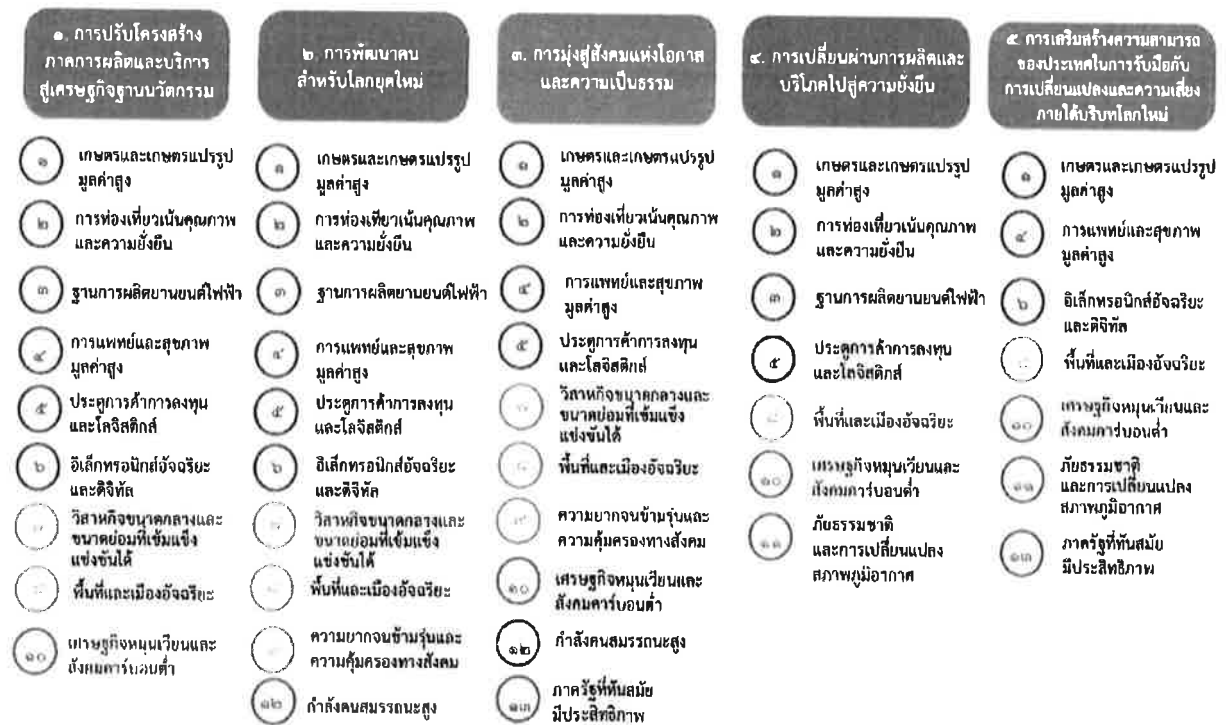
๑. การปรับโครงสร้างภาคการผลิตและบริการสู่เศรษฐกิจฐานนวัตกรรม

๑ เกษตรและเกษตรแปรรูปมูลค่าสูง

๒ การท่องเที่ยวเน้นคุณภาพและความยั่งยืน

๓ ฐานการผลิตยานยนต์ไฟฟ้า

๔ การแพทย์และสุขภาพมูลค่าสูง

๕ ประตูการค้าการลงทุนและโลจิสติกส์

๖ อิเล็กทรอนิกส์อัจฉริยะและดิจิทัล

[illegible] วิสาหกิจขนาดกลางและขนาดย่อมที่เข้มแข็งแข่งขันได้

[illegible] พื้นที่และเมืองอัจฉริยะ

๑๐ เศรษฐกิจหมุนเวียนและสังคมคาร์บอนต่ำ

๒. การพัฒนาคนสำหรับโลกยุคใหม่

๑ เกษตรและเกษตรแปรรูปมูลค่าสูง

๒ การท่องเที่ยวเน้นคุณภาพและความยั่งยืน

๓ ฐานการผลิตยานยนต์ไฟฟ้า

๔ การแพทย์และสุขภาพมูลค่าสูง

๕ ประตูการค้าการลงทุนและโลจิสติกส์

๖ อิเล็กทรอนิกส์อัจฉริยะและดิจิทัล

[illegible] วิสาหกิจขนาดกลางและขนาดย่อมที่เข้มแข็งแข่งขันได้

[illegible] พื้นที่และเมืองอัจฉริยะ

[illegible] ความยากจนข้ามรุ่นและความคุ้มครองทางสังคม

๑๒ กำลังคนสมรรถนะสูง

๓. การมุ่งสู่สังคมแห่งโอกาสและความเป็นธรรม

๑ เกษตรและเกษตรแปรรูปมูลค่าสูง

๒ การท่องเที่ยวเน้นคุณภาพและความยั่งยืน

๔ การแพทย์และสุขภาพมูลค่าสูง

๕ ประตูการค้าการลงทุนและโลจิสติกส์

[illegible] วิสาหกิจขนาดกลางและขนาดย่อมที่เข้มแข็งแข่งขันได้

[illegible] พื้นที่และเมืองอัจฉริยะ

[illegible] ความยากจนข้ามรุ่นและความคุ้มครองทางสังคม

๑๐ เศรษฐกิจหมุนเวียนและสังคมคาร์บอนต่ำ

๑๒ กำลังคนสมรรถนะสูง

๑๓ ภาครัฐที่ทันสมัยมีประสิทธิภาพ

๔. การเปลี่ยนผ่านการผลิตและบริโภคไปสู่ความยั่งยืน

๑ เกษตรและเกษตรแปรรูปมูลค่าสูง

๒ การท่องเที่ยวเน้นคุณภาพและความยั่งยืน

๓ ฐานการผลิตยานยนต์ไฟฟ้า

๕ ประตูการค้าการลงทุนและโลจิสติกส์

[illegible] พื้นที่และเมืองอัจฉริยะ

๑๐ เศรษฐกิจหมุนเวียนและสังคมคาร์บอนต่ำ

๑๑ ภัยธรรมชาติและการเปลี่ยนแปลงสภาพภูมิอากาศ

๕. การเสริมสร้างความสามารถของประเทศในการรับมือกับการเปลี่ยนแปลงและความเสี่ยงภายใต้บริบทโลกใหม่

๑ เกษตรและเกษตรแปรรูปมูลค่าสูง

๔ การแพทย์และสุขภาพมูลค่าสูง

๖ อิเล็กทรอนิกส์อัจฉริยะและดิจิทัล

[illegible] พื้นที่และเมืองอัจฉริยะ

๑๐ เศรษฐกิจหมุนเวียนและสังคมคาร์บอนต่ำ

๑๑ ภัยธรรมชาติและการเปลี่ยนแปลงสภาพภูมิอากาศ

๑๓ ภาครัฐที่ทันสมัยมีประสิทธิภาพ